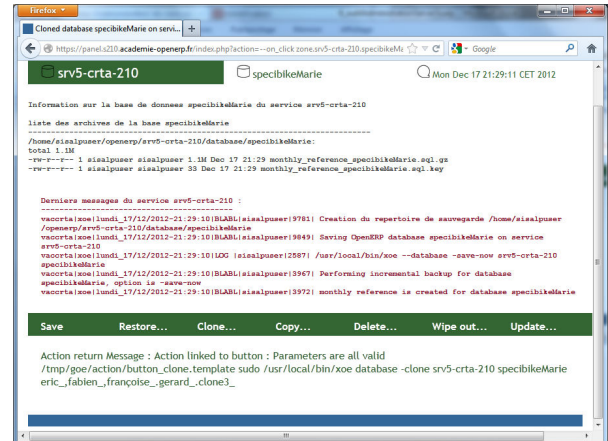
Firefox

Cloned database specibikeMarie on servi... +

https://panel.s210.academie-openerp.fr/index.php?action=--on_click zone.srv5-crta-210.specibikeMa

Google

srv5-crta-210

specibikeMarie

Mon Dec 17 21:29:11 CET 2012

Information sur la base de donnees specibikeMarie du service srv5-crta-210

liste des archives de la base specibikeMarie

/home/sisalpuser/openerp/srv5-crta-210/database/specibikeMarie:
total 1.1M
-rw-r--r-- 1 sisalpuser sisalpuser 1.1M Dec 17 21:29 monthly_reference_specibikeMarie.sql.gz
-rw-r--r-- 1 sisalpuser sisalpuser 33 Dec 17 21:29 monthly_reference_specibikeMarie.sql.key

Derniers messages du service srv5-crta-210 :

vaccrta|xoe|lundi_17/12/2012-21:29:10|BLABL|sisalpuser|9781| Creation du repertoire de sauvegarde /home/sisalpuser /openerp/srv5-crta-210/database/specibikeMarie
vaccrta|xoe|lundi_17/12/2012-21:29:10|BLABL|sisalpuser|9849| Saving OpenERP database specibikeMarie on service srv5-crta-210
vaccrta|xoe|lundi_17/12/2012-21:29:10|LOG |sisalpuser|2587| /usr/local/bin/xoe --database -save-now srv5-crta-210 specibikeMarie
vaccrta|xoe|lundi_17/12/2012-21:29:10|BLABL|sisalpuser|3967| Performing incremental backup for database specibikeMarie, option is -save-now
vaccrta|xoe|lundi_17/12/2012-21:29:10|BLABL|sisalpuser|3972| monthly reference is created for database specibikeMarie

Save Restore... Clone... Copy... Delete... Wipe out... Update...

Action return Message : Action linked to button : Parameters are all valid /tmp/goe/action/button_clone.template sudo /usr/local/bin/xoe database -clone srv5-crta-210 specibikeMarie eric_,fabien_,françoise_,gerard_.clone3_